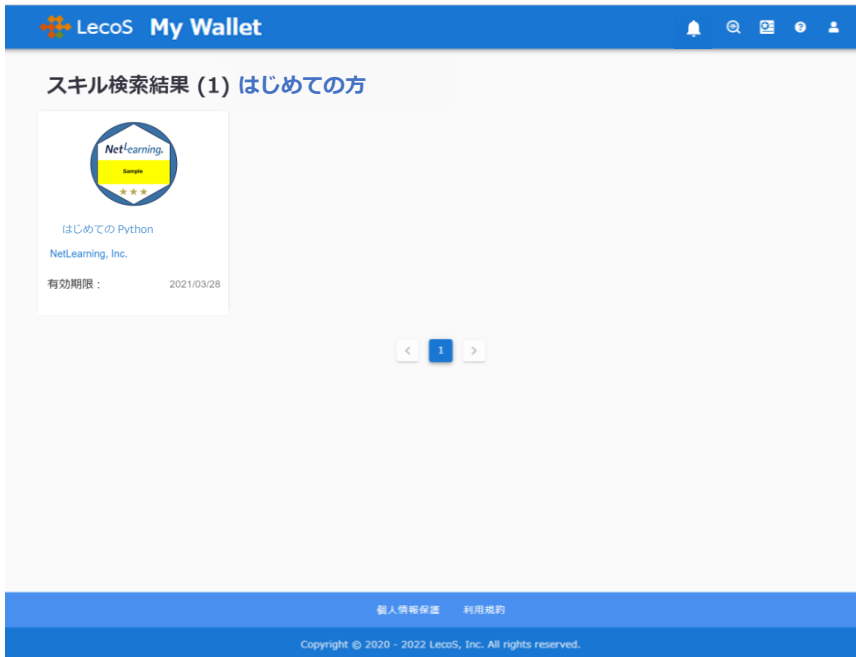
LecoS My Wallet

スキル検索結果 (1) はじめての方

NetLearning.
Sample
★★★

はじめての Python

NetLearning, Inc.

有効期限： 2021/03/28

< 1 >

個人情報保護 利用規約

Copyright © 2020 - 2022 LecoS, Inc. All rights reserved.